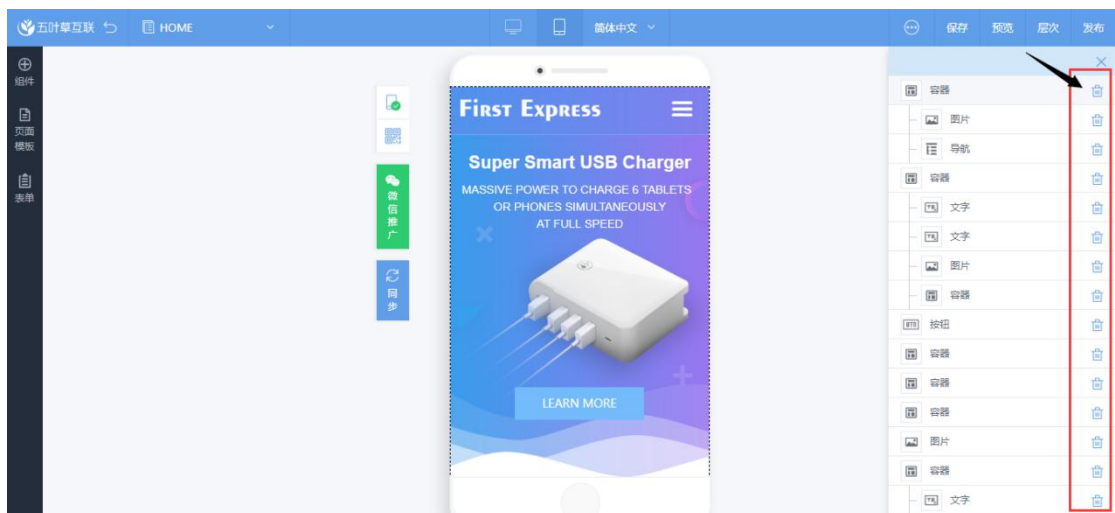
五叶草互联 HOME 简体中文 保存 预览 层次 发布

组件
页面模板
表单

微信推广
同步

FIRST EXPRESS
Super Smart USB Charger
MASSIVE POWER TO CHARGE 6 TABLETS OR PHONES SIMULTANEOUSLY AT FULL SPEED
LEARN MORE

容器
图片
导航
容器
文字
文字
图片
容器
按钮
容器
容器
容器
图片
容器
文字